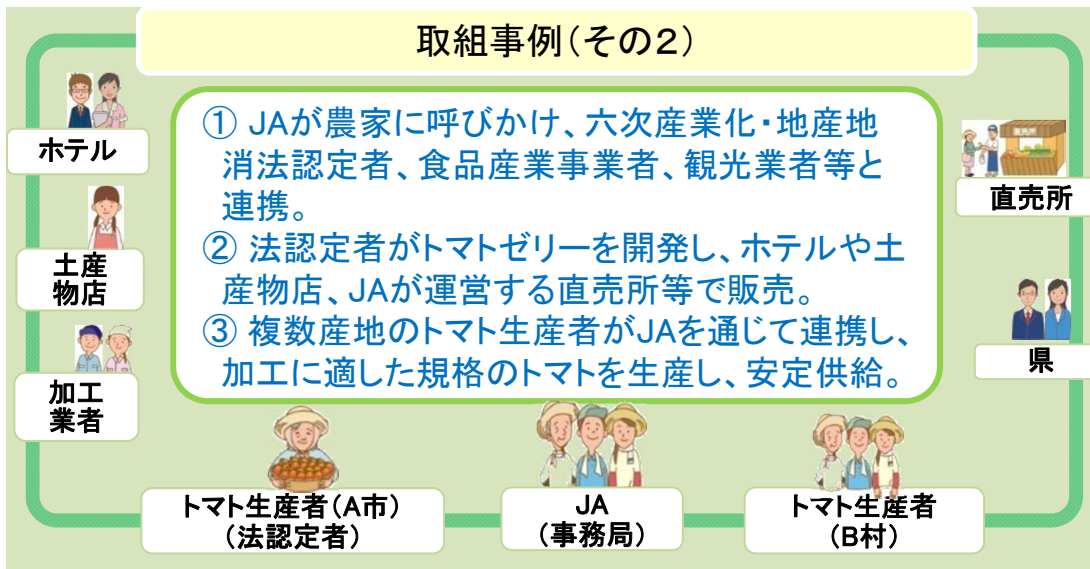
取組事例（その2）

ホテル

土産物店

加工業者

① JAが農家に呼びかけ、六次産業化・地産地消法認定者、食品産業事業者、観光業者等と連携。
② 法認定者がトマトゼリーを開発し、ホテルや土産物店、JAが運営する直売所等で販売。
③ 複数産地のトマト生産者がJAを通じて連携し、加工に適した規格のトマトを生産し、安定供給。

直売所

県

トマト生産者（A市）（法認定者）

JA（事務局）

トマト生産者（B村）